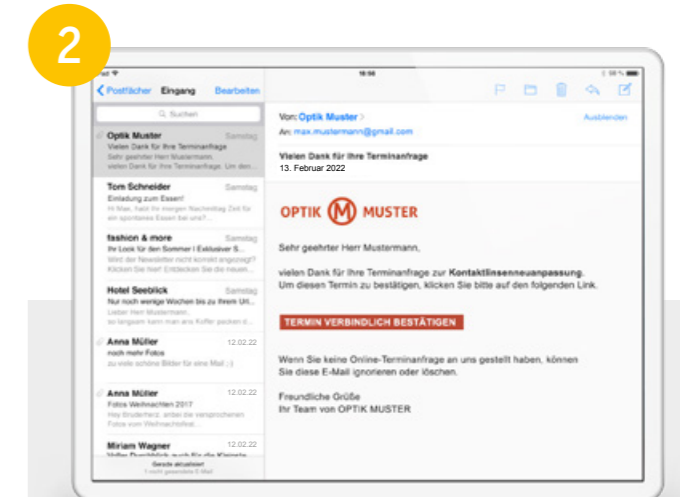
2

iPad

18:56

Postfächer Eingang Bearbeiten

Suchen

Optik Muster Samstag
Vielen Dank für Ihre Terminanfrage
Sehr geehrter Herr Mustermann, vielen Dank für Ihre Terminanfrage. Um den...

Tom Schneider Samstag
Einladung zum Essen!
Hi Max, hast Ihr morgen Nachmittag Zeit für ein spontanes Essen bei uns?...

fashion & more Samstag
Ihr Look für den Sommer | Exklusiver S...
Wird der Newsletter nicht korrekt angezeigt? Klicken Sie hier! Entdecken Sie die neuen...

Hotel Seeblick Samstag
Nur noch wenige Wochen bis zu Ihrem Url...
Lieber Herr Mustermann, so langsam kann man den Koffer packen d...

Anna Müller 12.02.22
noch mehr Fotos
zu viele schöne Bilder für eine Mail ;-)

Anna Müller 12.02.22
Fotos Weihnachten 2017
Hey Bruderherz, anbei die versprochenen Fotos vom Weihnachtsfest...

Miriam Wagner 12.02.22
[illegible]

Gerade aktualisiert
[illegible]

Von: Optik Muster
An: max.mustermann@gmail.com
Ausblenden

Vielen Dank für Ihre Terminanfrage
13. Februar 2022

OPTIK M MUSTER

Sehr geehrter Herr Mustermann,

vielen Dank für Ihre Terminanfrage zur Kontaktlinsenneuanpassung. Um diesen Termin zu bestätigen, klicken Sie bitte auf den folgenden Link.

TERMIN VERBINDLICH BESTÄTIGEN

Wenn Sie keine Online-Terminanfrage an uns gestellt haben, können Sie diese E-Mail ignorieren oder löschen.

Freundliche Grüße
Ihr Team von OPTIK MUSTER